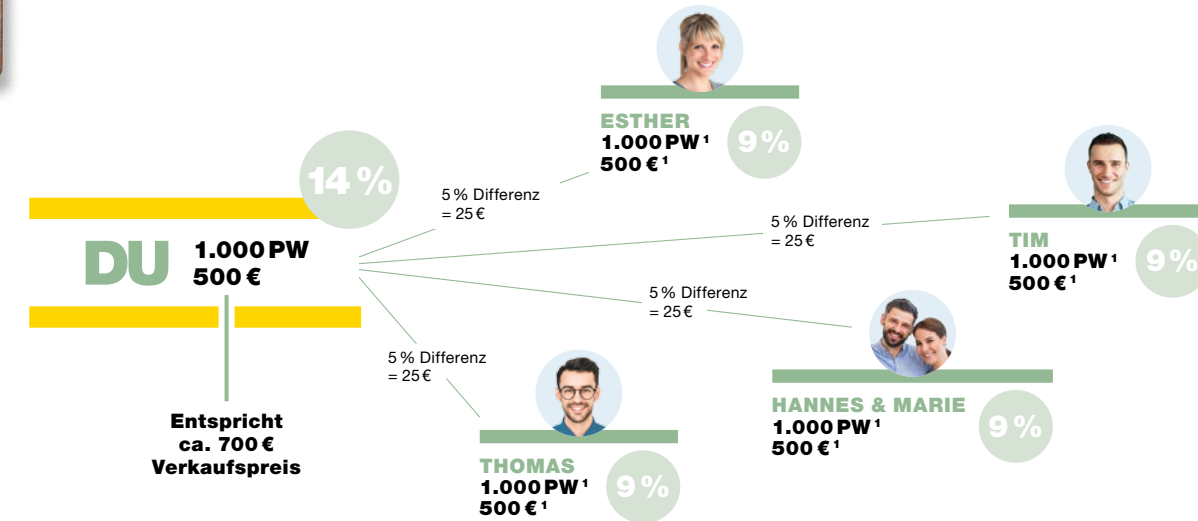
ESTHER
1.000 PW $^1$
500 € $^1$
9 %

14 %

DU 1.000 PW
500 €

Entspricht
ca. 700 €
Verkaufspreis

5 % Differenz
= 25 €

5 % Differenz
= 25 €

5 % Differenz
= 25 €

5 % Differenz
= 25 €

TIM
1.000 PW $^1$
500 € $^1$
9 %

HANNES & MARIE
1.000 PW $^1$
500 € $^1$
9 %

THOMAS
1.000 PW $^1$
500 € $^1$
9 %